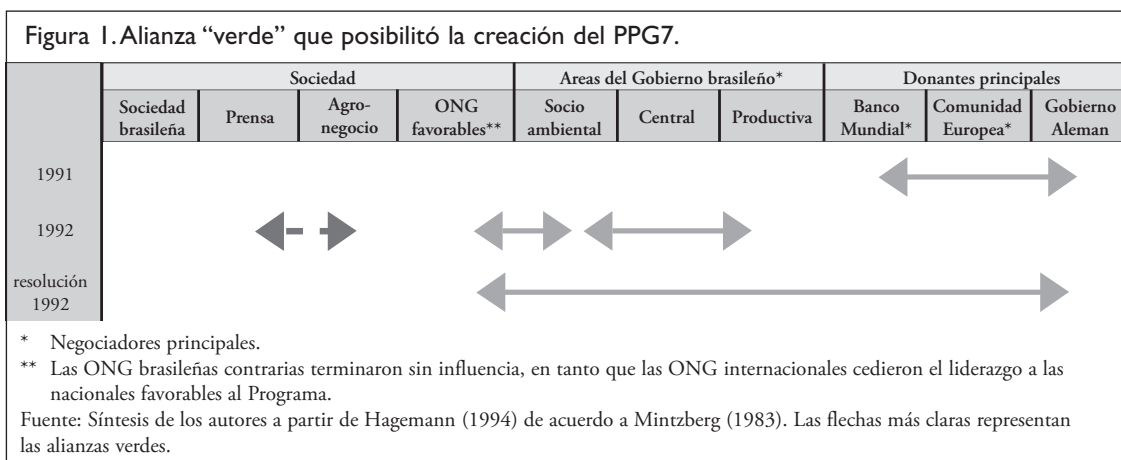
Figura 1. Alianza "verde" que posibilitó la creación del PPG7.

| | Sociedad | | | | Areas del Gobierno brasileño* | | | Donantes principales | | |
|---|---|---|---|---|---|---|---|---|---|---|
| | Sociedad brasileña | Prensa | Agro-negocio | ONG favorables** | Socio ambiental | Central | Productiva | Banco Mundial* | Comunidad Europea* | Gobierno Aleman |
| 1991 | | | | | | | | | | |
| 1992 | | | | | | | | | | |
| resolución 1992 | | | | | | | | | | |

* Negociadores principales.

** Las ONG brasileñas contrarias terminaron sin influencia, en tanto que las ONG internacionales cedieron el liderazgo a las nacionales favorables al Programa.

Fuente: Síntesis de los autores a partir de Hagemann (1994) de acuerdo a Mintzberg (1983). Las flechas más claras representan las alianzas verdes.